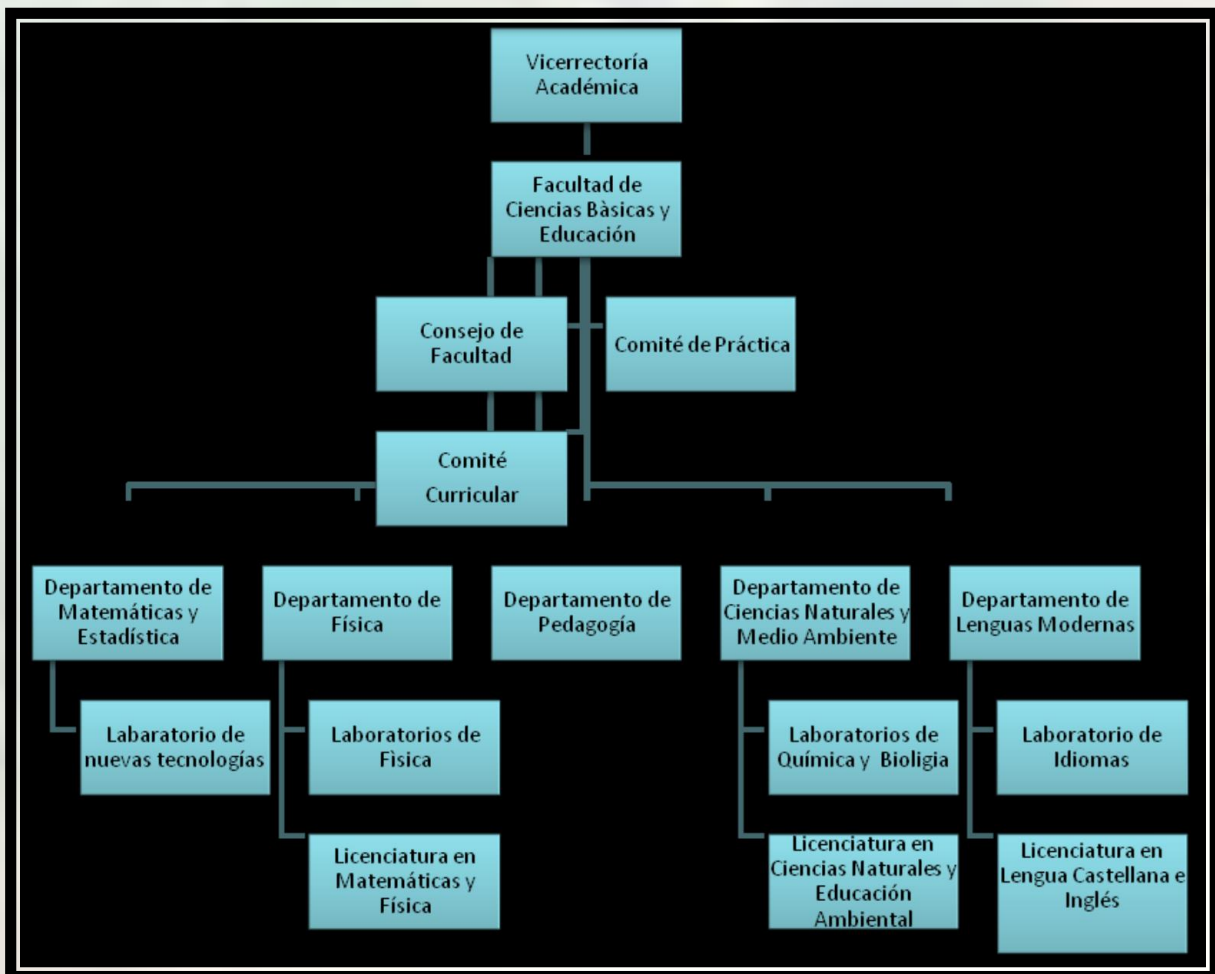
Vicerrectoría Académica

Facultad de Ciencias Bàsicas y Educación

Consejo de Facultad

Comité de Práctica

Comité Curricular

Departamento de Matemáticas y Estadística

Labaratorio de nuevas tecnologías

Departamento de Física

Laboratorios de Fìsica

Licenciatura en Matemáticas y Física

Departamento de Pedagogía

Departamento de Ciencias Naturales y Medio Ambiente

Laboratorios de Química y Bioligia

Licenciatura en Ciencias Naturales y Educación Ambiental

Departamento de Lenguas Modernas

Laboratorio de Idiomas

Licenciatura en Lengua Castellana e Inglés